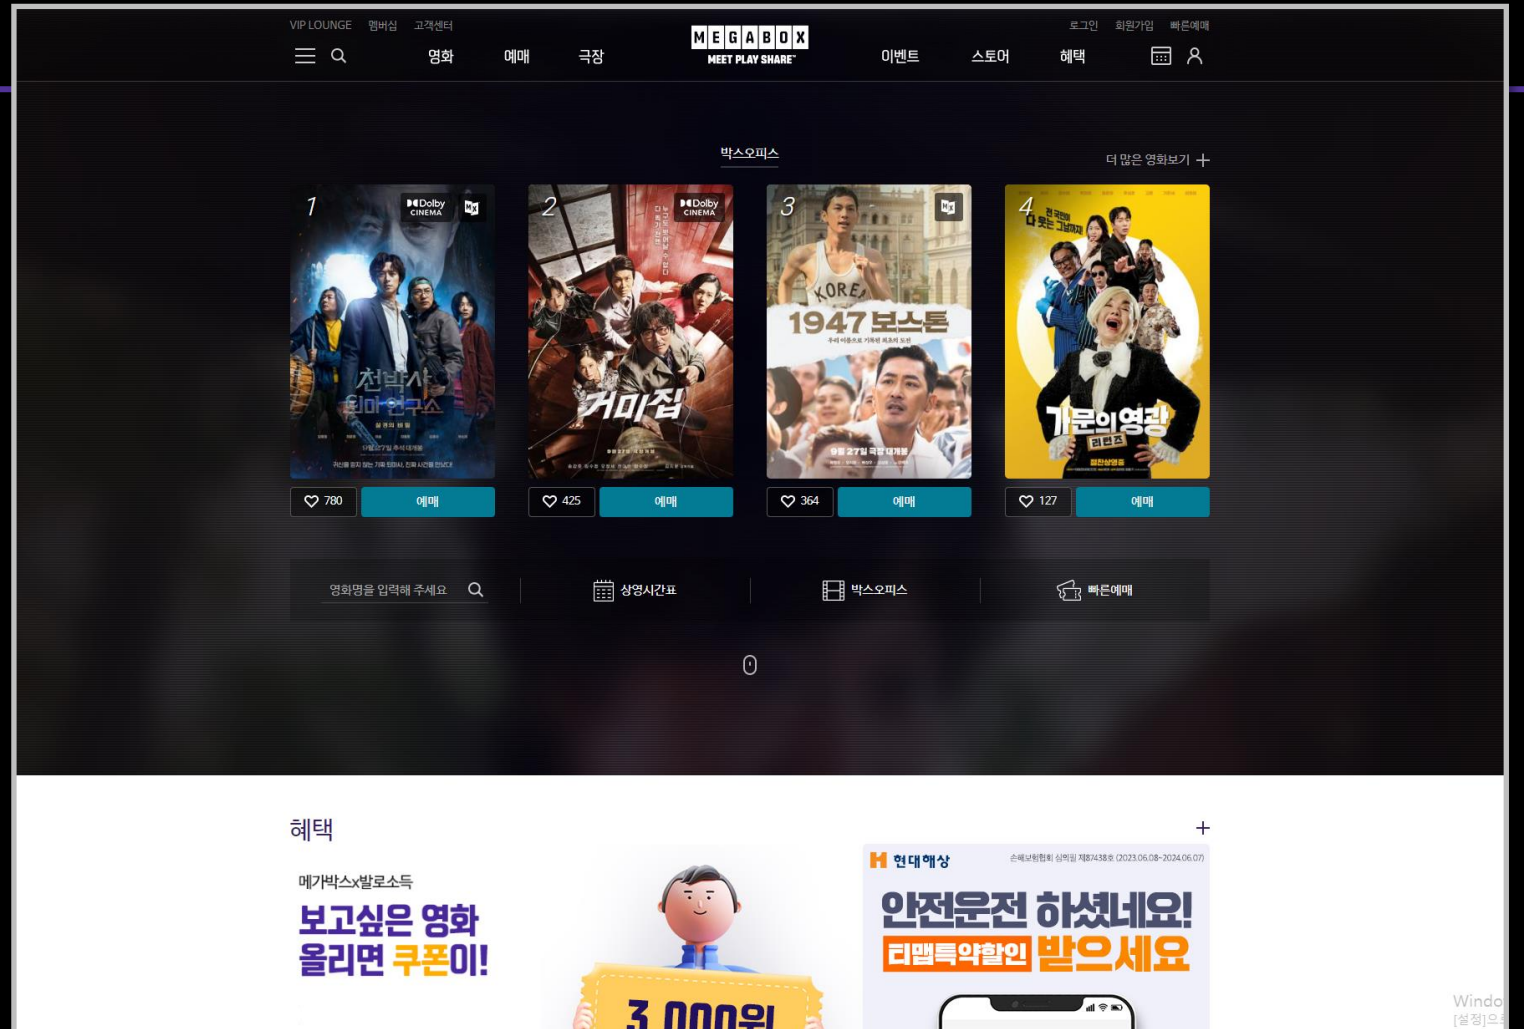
VIP LOUNGE 멤버십 고객센터

MEGABOX
MEET PLAY SHARE

로그인 회원가입 빠른예매

영화 예매 극장 이벤트 스토어 혜택

박스오피스

더 많은 영화보기 +

1
Dolby CINEMA
천박사 퇴마 연구소
설경의 비밀

2
Dolby CINEMA
거미집

3
KOREA
1947 보스톤
9월 27일 극장 대개봉

4
가문의 영광 리턴즈

780 예매
425 예매
364 예매
127 예매

영화명을 입력해 주세요
상영시간표
박스오피스
빠른예매

혜택
+

메가박스x발로소득
보고싶은 영화 올리면 쿠폰이!
3,000원

현대해상
손해보험협회 심의필 제87438호 (2023.06.08~2024.06.07)
안전운전 하셨네요!
티맵특약할인 받으세요

Windo
[설정]으